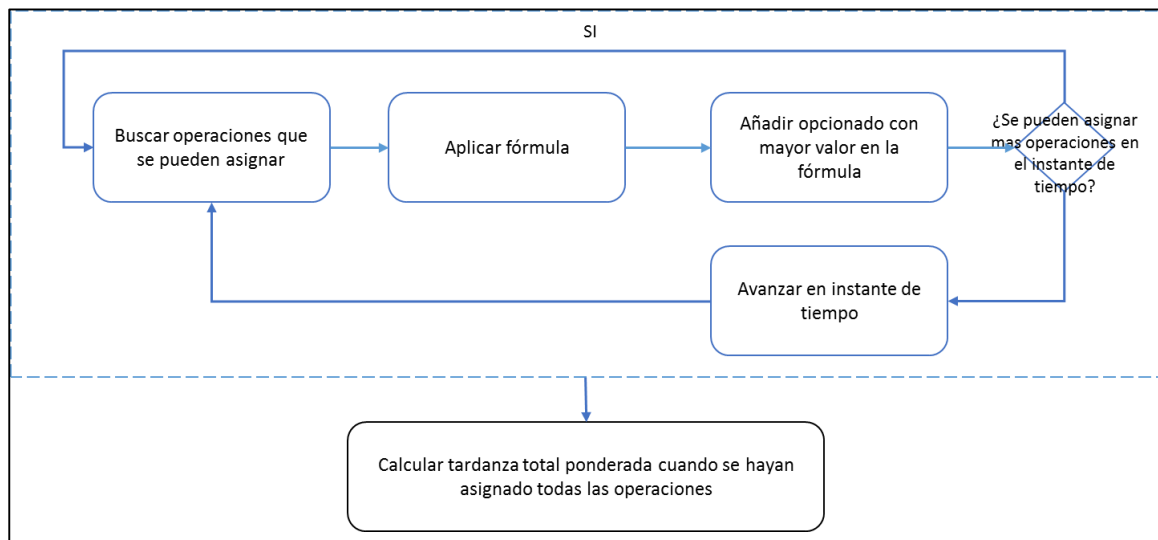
SI

Buscar operaciones que se pueden asignar

Aplicar fórmula

Añadir opcionado con mayor valor en la fórmula

¿Se pueden asignar mas operaciones en el instante de tiempo?

Avanzar en instante de tiempo

Calcular tardanza total ponderada cuando se hayan asignado todas las operaciones